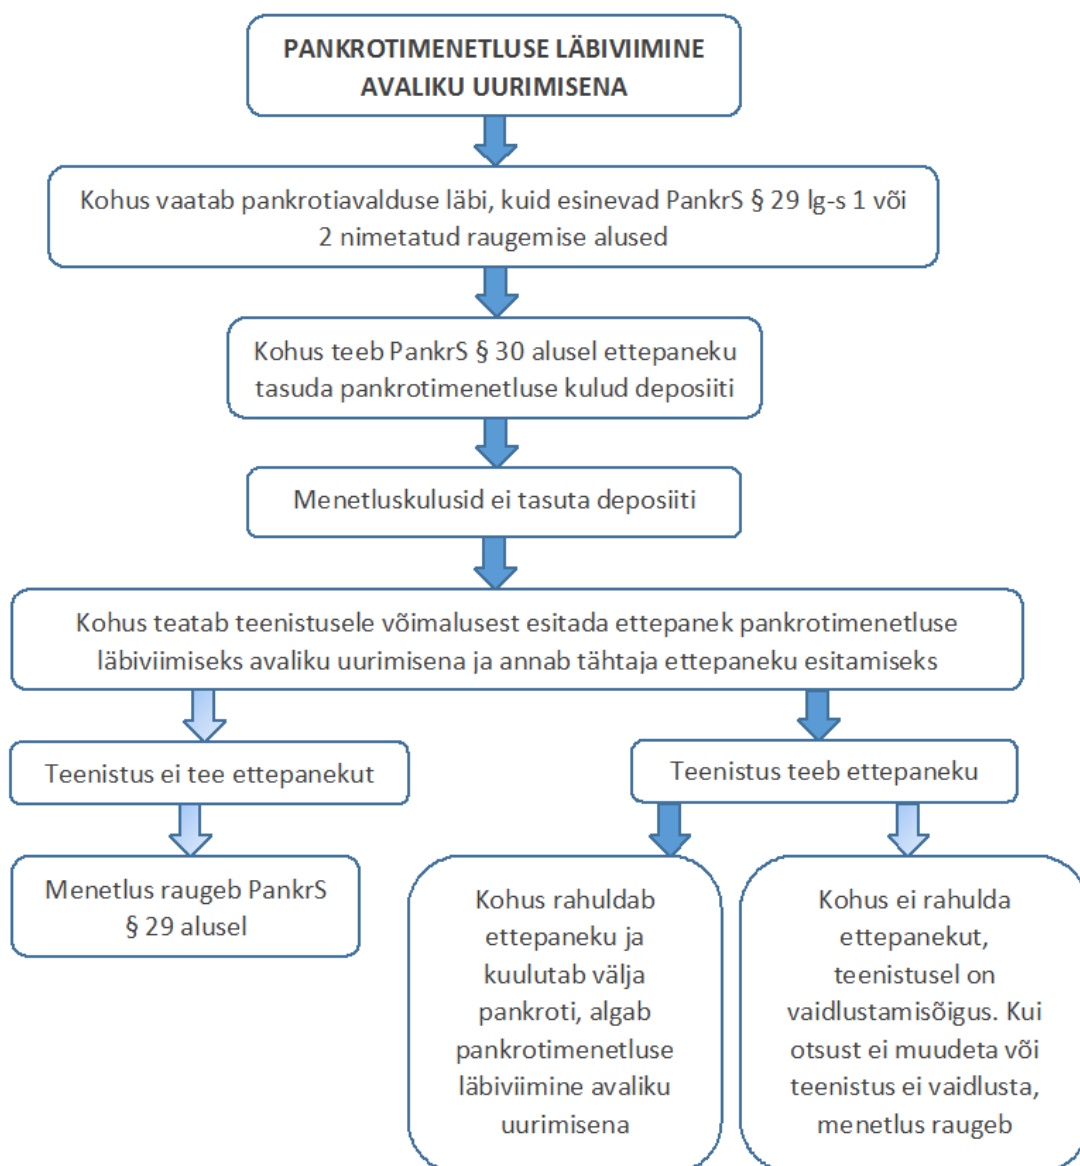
PANKROTIMENETLUSE LÄBIVIIMINE AVALIKU UURIMISENA

Kohus vaatab pankrotiavalduse läbi, kuid esinevad PankrS § 29 lg-s 1 või 2 nimetatud raugemise alused

Kohus teeb PankrS § 30 alusel ettepaneku tasuda pankrotimenetluse kulud deposiiti

Menetluskulusid ei tasuta deposiiti

Kohus teatab teenistusele võimalusest esitada ettepanek pankrotimenetluse läbiviimiseks avaliku uurimisena ja annab tähtaja ettepaneku esitamiseks

Teenistus ei tee ettepanekut

Menetlus raugeb PankrS § 29 alusel

Teenistus teeb ettepaneku

Kohus rahuldab ettepaneku ja kuulutab välja pankroti, algab pankrotimenetluse läbiviimine avaliku uurimisena

Kohus ei rahulda ettepanekut, teenistusel on vaidlustamisõigus. Kui otsust ei muudeta või teenistus ei vaidlusta, menetlus raugeb